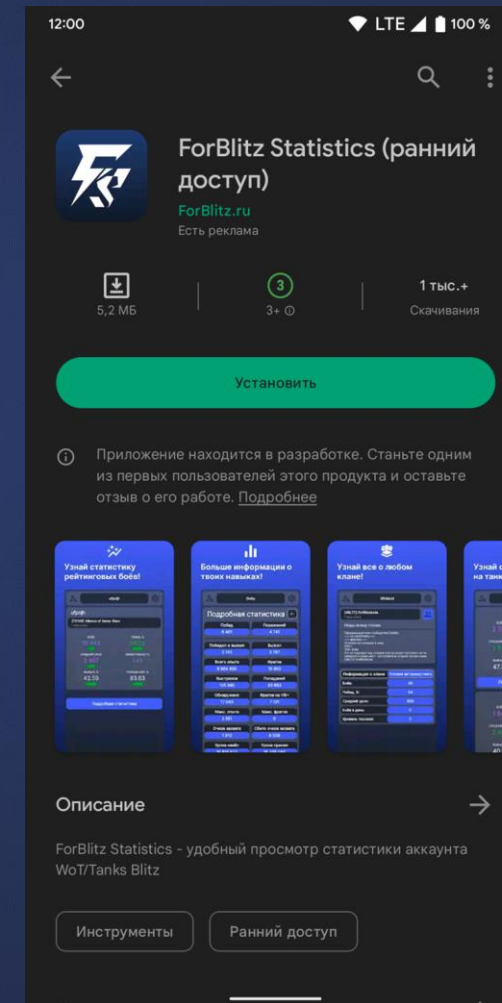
12:00
LTE 100 %

ForBlitz Statistics (ранний доступ)
ForBlitz.ru
Есть реклама

5,2 МБ
3
3+
1 тыс.+
Скачивания

Установить

Приложение находится в разработке. Станьте одним из первых пользователей этого продукта и оставьте отзыв о его работе. Подробнее

Узнай статистику рейтинговых боёв!
Больше информации о твоих навыках!
Подробная статистика
Узнай все о любом клане!
Узнай с на танк

Описание

ForBlitz Statistics - удобный просмотр статистики аккаунта WoT/Tanks Blitz

Инструменты
Ранний доступ